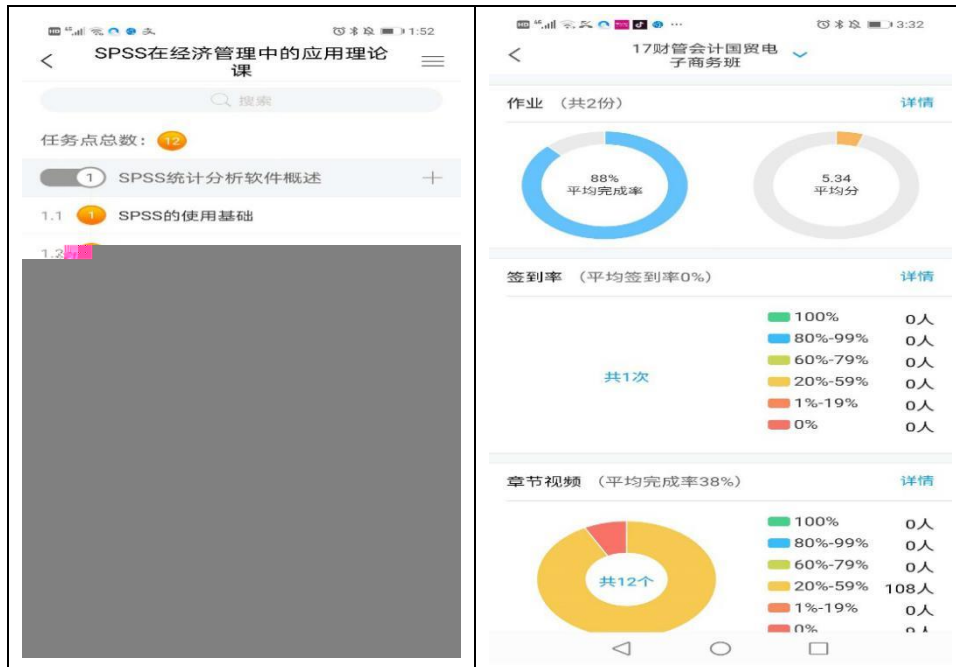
1:52

<

SPSS在经济管理中的应用理论课

搜索

任务点总数: 12

1 SPSS统计分析软件概述 +

1.1 1 SPSS的使用基础

1.2 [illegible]

3:32

<

17财管会计国贸电子商务班

作业 (共2份) 详情

88%
平均完成率

5.34
平均分

签到率 (平均签到率0%) 详情

共1次

100% 0人
80%-99% 0人
60%-79% 0人
20%-59% 0人
1%-19% 0人
0% 0人

章节视频 (平均完成率38%) 详情

共12个

100% 0人
80%-99% 0人
60%-79% 0人
20%-59% 108人
1%-19% 0人
0% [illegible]